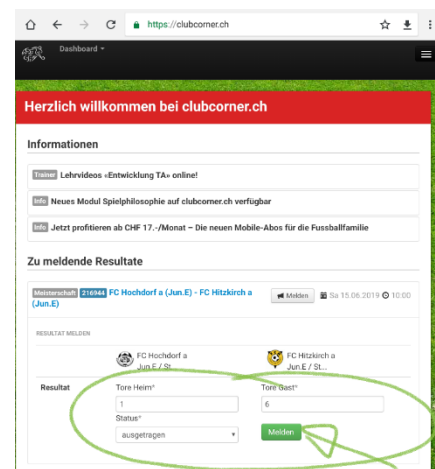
https://clubcorner.ch

Dashboard ▾

Herzlich willkommen bei clubcorner.ch

Informationen

Trainer Lehrvideos «Entwicklung TA» online!

Info Neues Modul Spielphilosophie auf clubcorner.ch verfügbar

Info Jetzt profitieren ab CHF 17.-/Monat – Die neuen Mobile-Abos für die Fussballfamilie

Zu meldende Resultate

Meisterschaft 216944 FC Hochdorf a (Jun.E) - FC Hitzkirch a (Jun.E)

Melden Sa 15.06.2019 10:00

RESULTAT MELDEN

FC Hochdorf a Jun.E / St...

FC Hitzkirch a Jun.E / St...

Resultat

Tore Heim*

1

Tore Gast*

6

Status*

ausgetragen

Melden